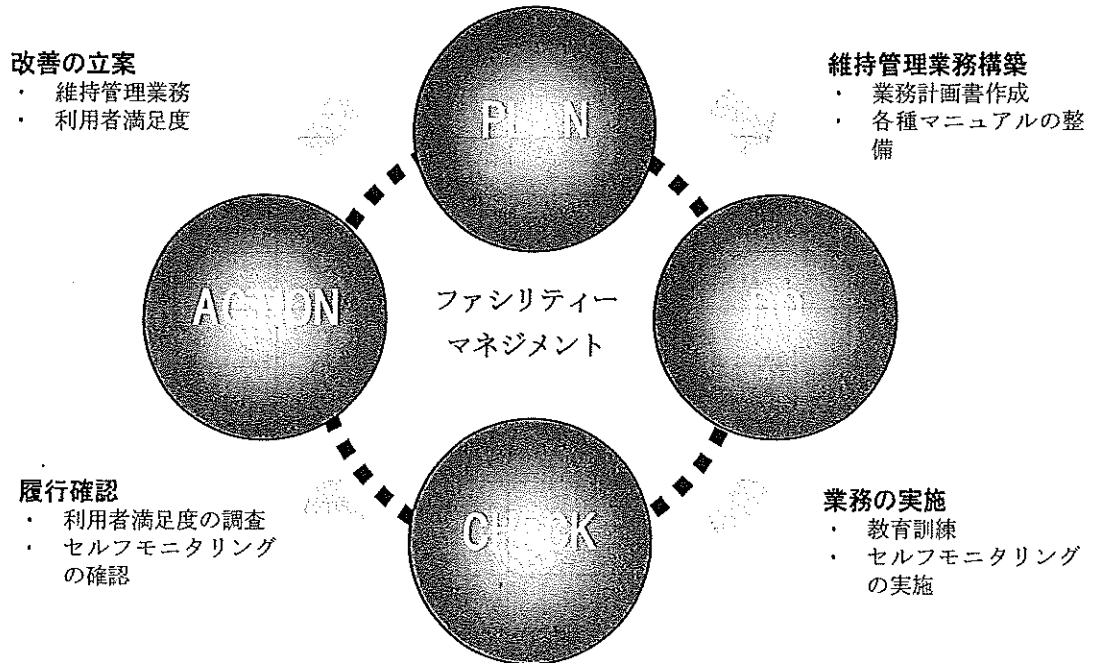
改善の立案
・ 維持管理業務
・ 利用者満足度

PLAN

維持管理業務構築
・ 業務計画書作成
・ 各種マニュアルの整備

ACTION

ファシリティーマネジメント

DO

履行確認
・ 利用者満足度の調査
・ セルフモニタリングの確認

CHECK

業務の実施
・ 教育訓練
・ セルフモニタリングの実施